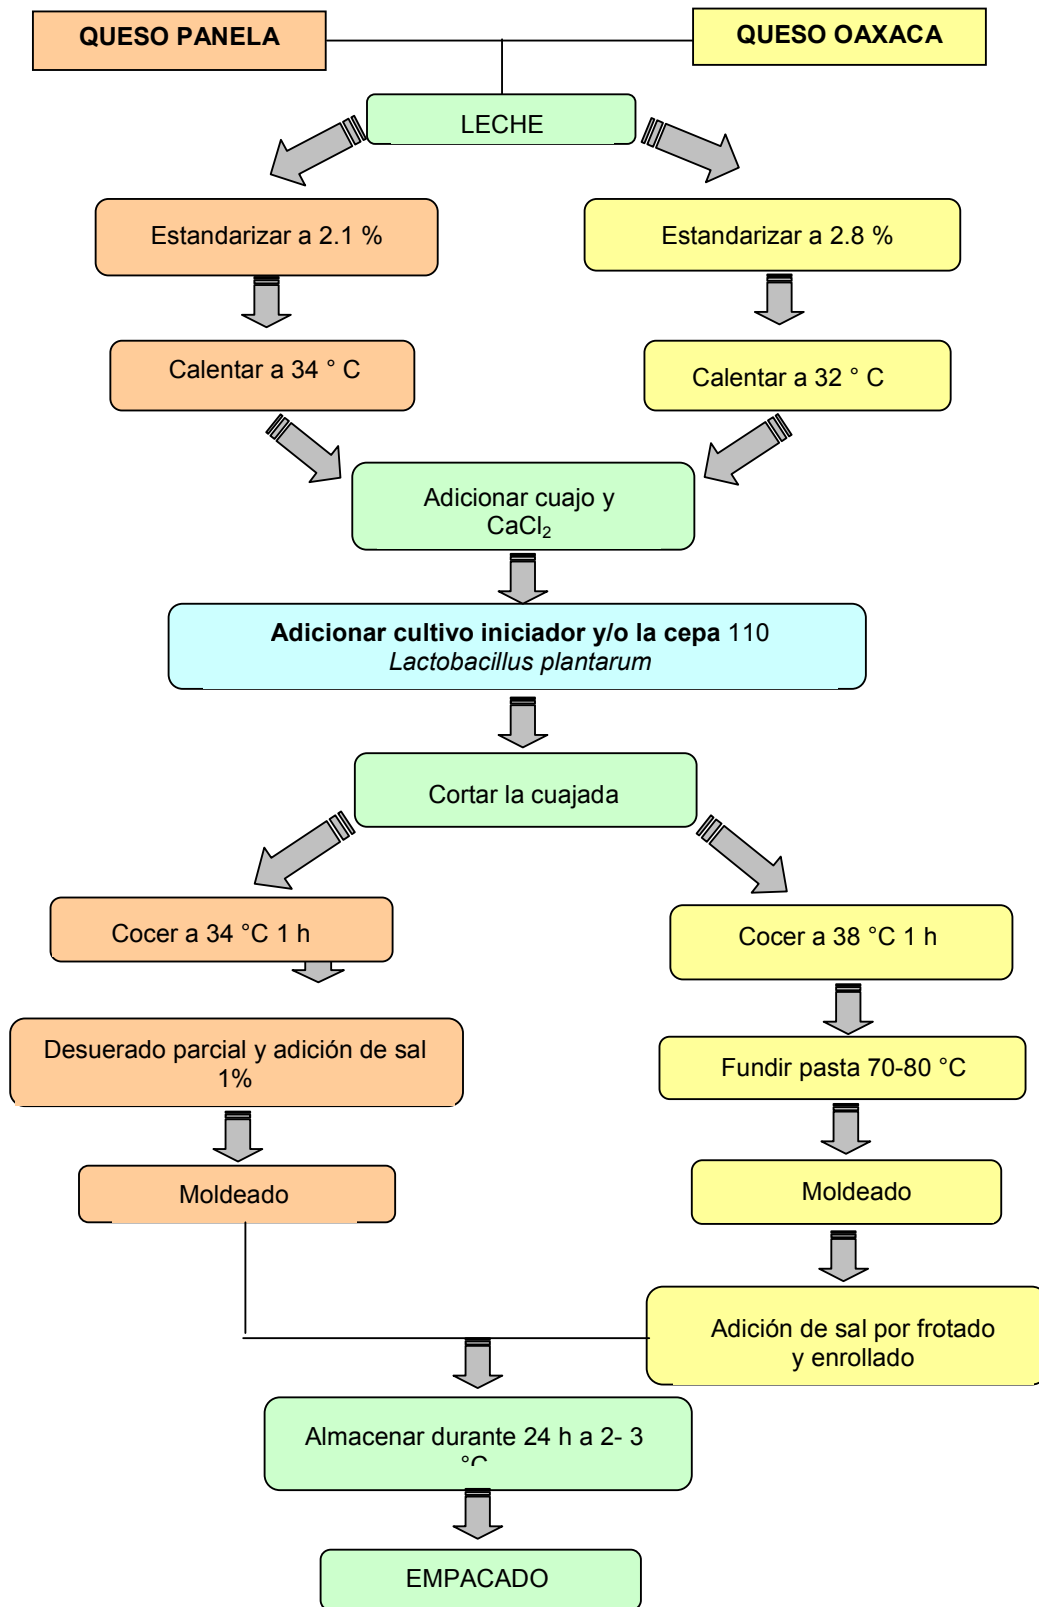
QUESO PANELA

QUESO OAXACA

LECHE

Estandarizar a 2.1 %

Estandarizar a 2.8 %

Calentar a 34 ° C

Calentar a 32 ° C

Adicionar cuajo y $CaCl_2$

**Adicionar cultivo iniciador y/o la cepa** 110 *Lactobacillus plantarum*

Cortar la cuajada

Cocer a 34 °C 1 h

Cocer a 38 °C 1 h

Desuerado parcial y adición de sal 1%

Fundir pasta 70-80 °C

Moldeado

Moldeado

Adición de sal por frotado y enrollado

Almacenar durante 24 h a 2- 3 °C

EMPACADO